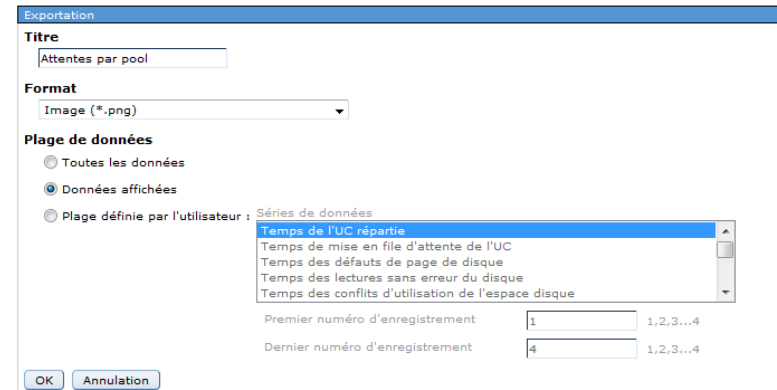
Exportation

Titre

Attentes par pool

Format

Image (*.png)

Plage de données

Toutes les données

Données affichées

Plage définie par l'utilisateur :

Séries de données

Temps de l'UC répartie
Temps de mise en file d'attente de l'UC
Temps des défauts de page de disque
Temps des lectures sans erreur du disque
Temps des conflits d'utilisation de l'espace disque

Premier numéro d'enregistrement 1 1,2,3...4

Dernier numéro d'enregistrement 4 1,2,3...4

OK Annulation